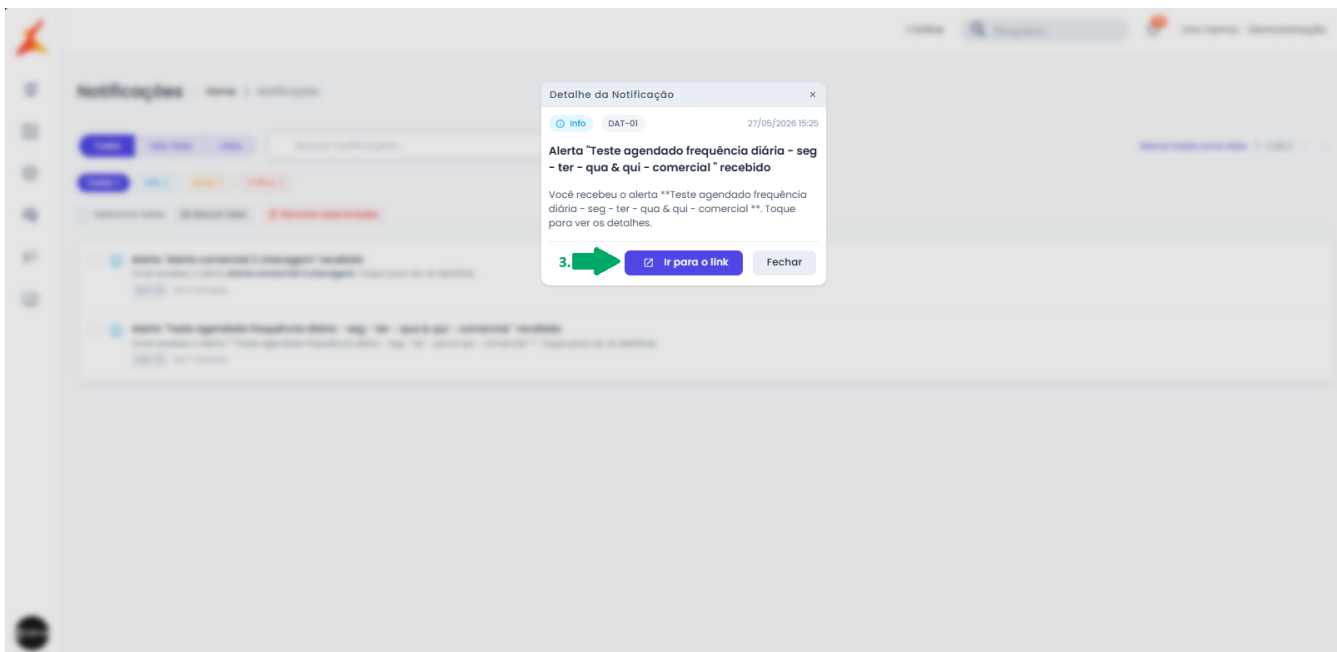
Detalhe da Notificação ×

Info DAT-01 27/05/2026 15:25

Alerta "Teste agendado frequência diária - seg - ter - qua & qui - comercial " recebido

Você recebeu o alerta **Teste agendado frequência diária - seg - ter - qua & qui - comercial **. Toque para ver os detalhes.

3. Ir para o link Fechar